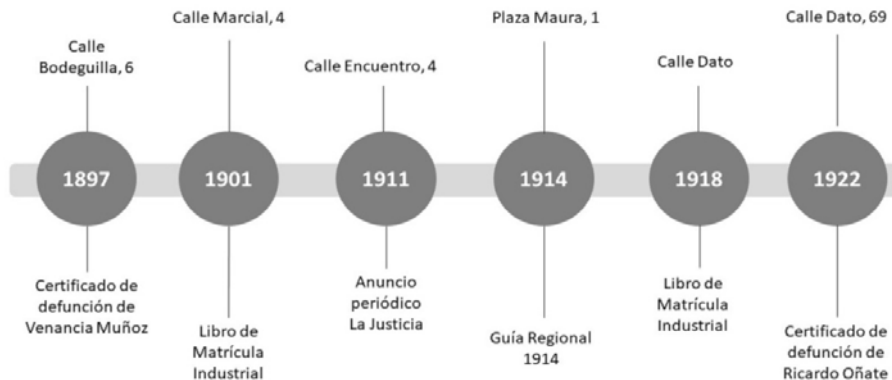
Calle Bodeguilla, 6

1897

Certificado de defunción de Venancia Muñoz

Calle Marcial, 4

1901

Libro de Matrícula Industrial

Calle Encuentro, 4

1911

Anuncio periódico La Justicia

Plaza Maura, 1

1914

Guía Regional 1914

Calle Dato

1918

Libro de Matrícula Industrial

Calle Dato, 69

1922

Certificado de defunción de Ricardo Oñate